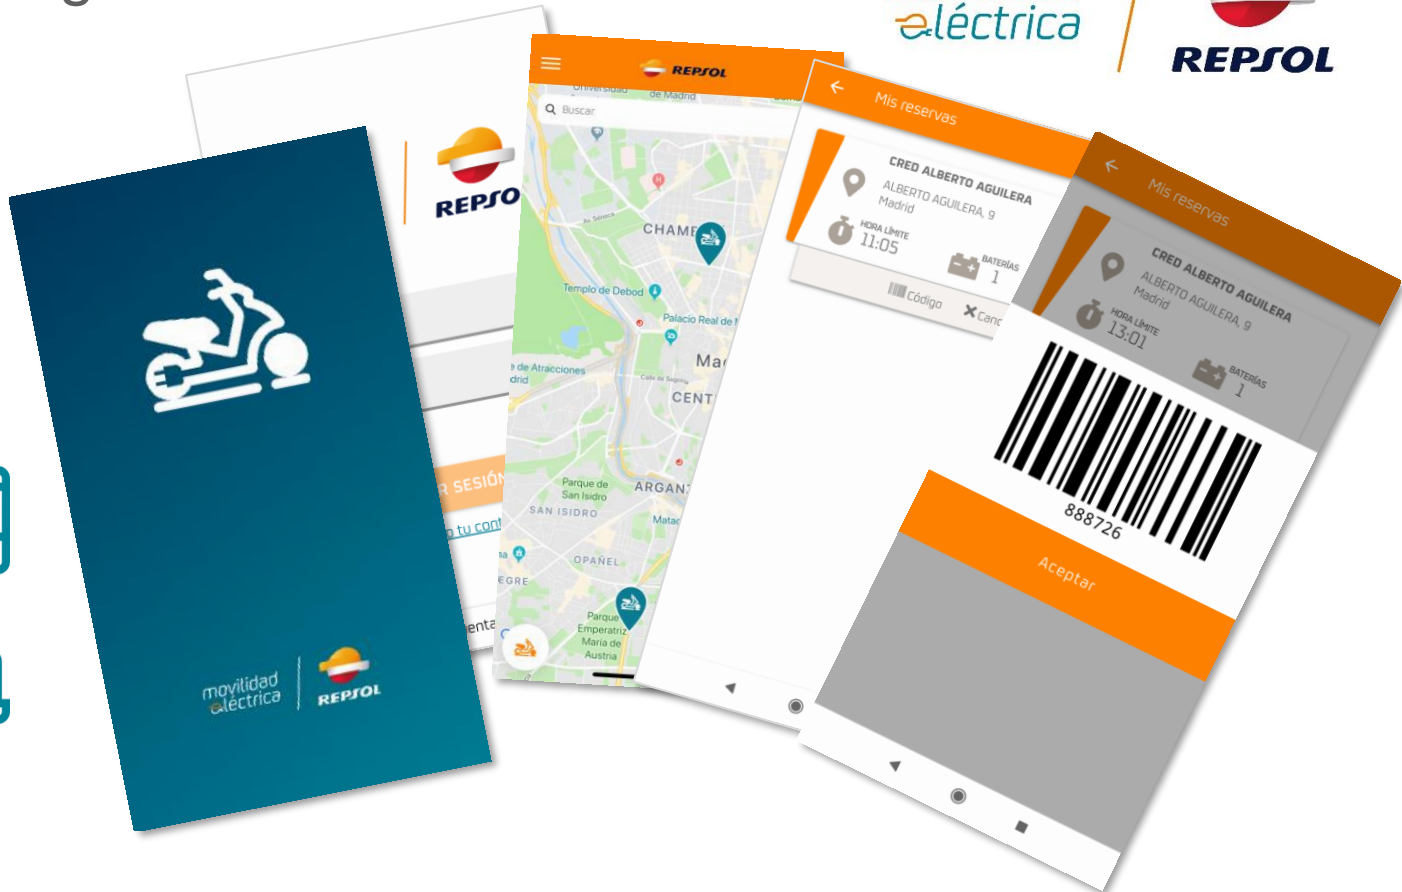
eléctrica
REPSOL

movilidad eléctrica
REPSOL

REPSO
R SESIÓN
o tu cont
enta

REPSOL
Buscar
Universidad de Madrid
CHAMB
Templo de Debod
Palacio Real de
Mad
CENT
de Atracciones drid
Parque de San Isidro
SAN ISIDRO
ARGAN
Matad
OPAÑEL
EGRE
Parque Emperatriz María de Austria

Mis reservas
CRED ALBERTO AGUILERA
ALBERTO AGUILERA, 9
Madrid
HORA LÍMITE
11:05
BATERÍAS
1
Código
Canc

Mis reservas
CRED ALBERTO AGUILERA
ALBERTO AGUILERA, 9
Madrid
HORA LÍMITE
13:01
BATERÍAS
1
888726
Aceptar